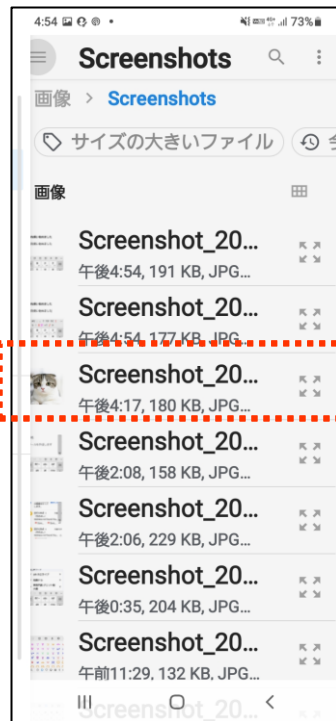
4:54 73%

Screenshots

画像 > Screenshots

サイズの大きいファイル 今

画像

Screenshot_20...
午後4:54, 191 KB, JPG...

Screenshot_20...
午後4:54, 177 KB, JPG...

Screenshot_20...
午後4:17, 180 KB, JPG...

Screenshot_20...
午後2:08, 158 KB, JPG...

Screenshot_20...
午後2:06, 229 KB, JPG...

Screenshot_20...
午後0:35, 204 KB, JPG...

Screenshot_20...
午前11:29, 132 KB, JPG...

Screenshot_20...